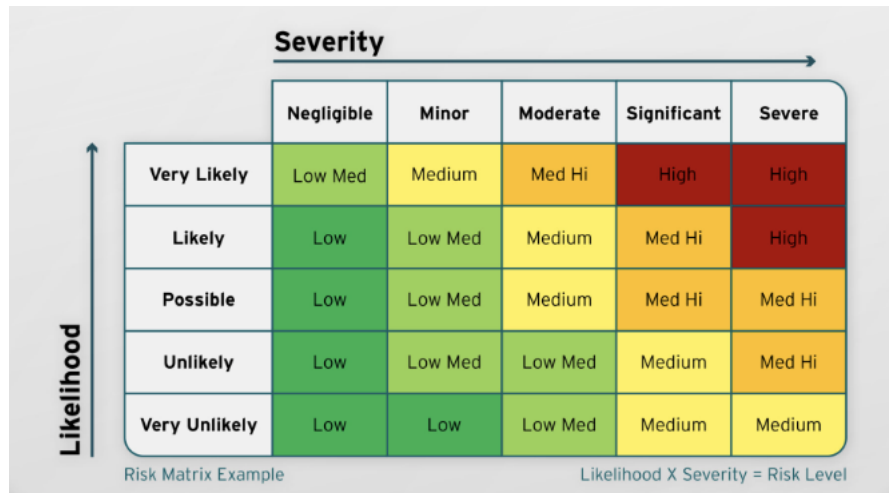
Severity

Likelihood

| | Negligible | Minor | Moderate | Significant | Severe |
|---|---|---|---|---|---|
| Very Likely | Low Med | Medium | Med Hi | High | High |
| Likely | Low | Low Med | Medium | Med Hi | High |
| Possible | Low | Low Med | Medium | Med Hi | Med Hi |
| Unlikely | Low | Low Med | Low Med | Medium | Med Hi |
| Very Unlikely | Low | Low | Low Med | Medium | Medium |

Risk Matrix Example

Likelihood X Severity = Risk Level